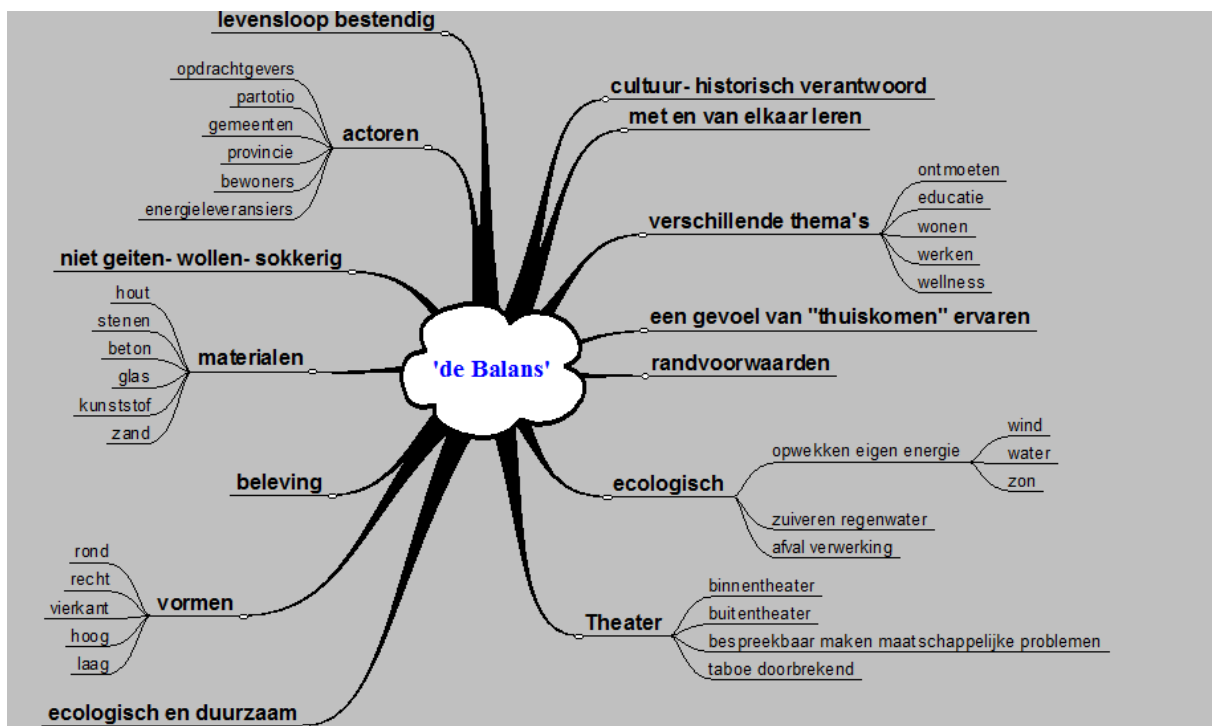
'de Balans'

levensloop bestendig

actoren
opdrachtgevers
partotio
gemeenten
provincie
bewoners
energieleveransiers

niet geiten- wollen- sokkerig

materialen
hout
stenen
beton
glas
kunststof
zand

beleving

vormen
rond
recht
vierkant
hoog
laag

ecologisch en duurzaam

cultuur- historisch verantwoord

met en van elkaar leren

verschillende thema's
ontmoeten
educatie
wonen
werken
wellness

een gevoel van "thuiskomen" ervaren

randvoorwaarden

ecologisch
opwekken eigen energie
wind
water
zon
zuiveren regenwater
afval verwerking

Theater
binnentheater
buitentheater
bespreekbaar maken maatschappelijke problemen
taboe doorbrekend